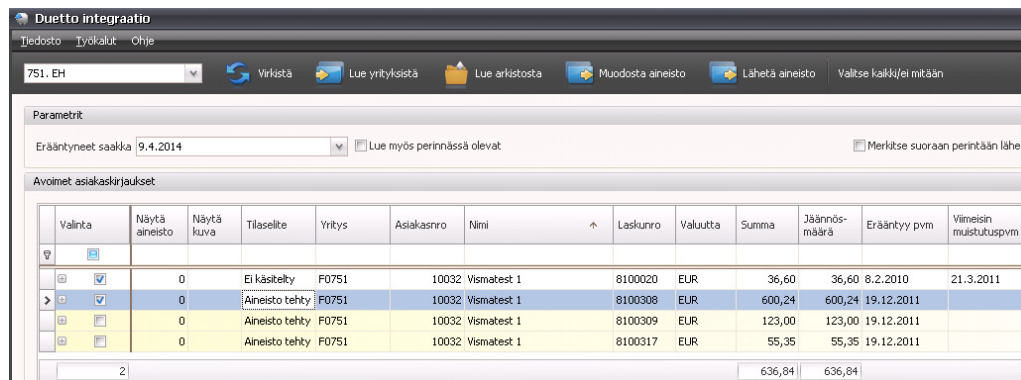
Duetto integraatio

Tiedosto Työkalut Ohje

751. EH

Virkistä Lue yrityksistä Lue arkistosta Muodosta aineisto Lähetä aineisto Valitse kaikki/ei mitään

Parametrit

Erääntyneet saakka 9.4.2014

Lue myös perinnässä olevat

Merkitse suoraan perintään lähe

Avoimet asiakaskirjaukset

| Valinta | Näytä aineisto | Näytä kuva | Tilaselite | Yritys | Asiakasnro | Nimi | Laskunro | Valuutta | Summa | Jäännösmäärä | Erääntyy pvm | Viimeisin muistutuspvm |
|---|---|---|---|---|---|---|---|---|---|---|---|---|
| ☑ | 0 | | Ei käsitelty | F0751 | 10032 | Vismatest 1 | 8100020 | EUR | 36,60 | 36,60 | 8.2.2010 | 21.3.2011 |
| ☑ | 0 | | Aineisto tehty | F0751 | 10032 | Vismatest 1 | 8100308 | EUR | 600,24 | 600,24 | 19.12.2011 | |
| ☐ | 0 | | Aineisto tehty | F0751 | 10032 | Vismatest 1 | 8100309 | EUR | 123,00 | 123,00 | 19.12.2011 | |
| ☐ | 0 | | Aineisto tehty | F0751 | 10032 | Vismatest 1 | 8100317 | EUR | 55,35 | 55,35 | 19.12.2011 | |
| 2 | | | | | | | | | 636,84 | 636,84 | | |